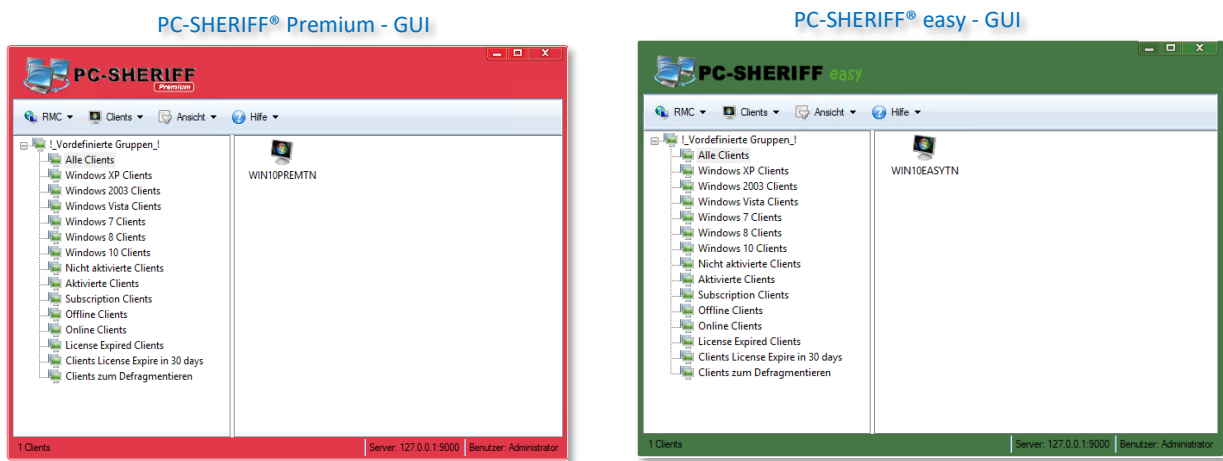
PC-SHERIFF® Premium - GUI

PC-SHERIFF Premium

RMC ▾ Clients ▾ Ansicht ▾ Hilfe ▾

!_Vordefinierte Gruppen_!
Alle Clients
Windows XP Clients
Windows 2003 Clients
Windows Vista Clients
Windows 7 Clients
Windows 8 Clients
Windows 10 Clients
Nicht aktivierte Clients
Aktivierte Clients
Subscription Clients
Offline Clients
Online Clients
License Expired Clients
Clients License Expire in 30 days
Clients zum Defragmentieren

WIN10PREMTN

1 Clients | Server: 127.0.0.1:9000 | Benutzer: Administrator

PC-SHERIFF® easy - GUI

PC-SHERIFF easy

RMC ▾ Clients ▾ Ansicht ▾ Hilfe ▾

!_Vordefinierte Gruppen_!
Alle Clients
Windows XP Clients
Windows 2003 Clients
Windows Vista Clients
Windows 7 Clients
Windows 8 Clients
Windows 10 Clients
Nicht aktivierte Clients
Aktivierte Clients
Subscription Clients
Offline Clients
Online Clients
License Expired Clients
Clients License Expire in 30 days
Clients zum Defragmentieren

WIN10EASYTN

1 Clients | Server: 127.0.0.1:9000 | Benutzer: Administrator